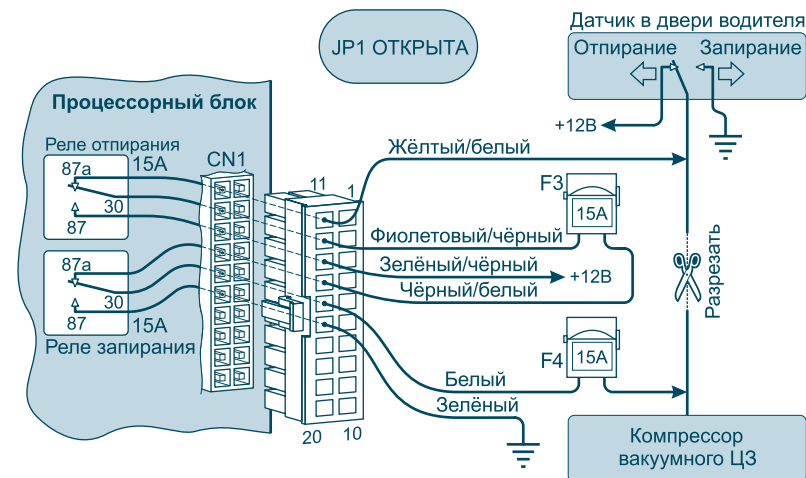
JP1 ОТКРЫТА

Датчик в двери водителя

Отпирание

Запирание

+12В

Процессорный блок

Реле отпирания

87а

15А

30

87

CN1

11

1

Жёлтый/белый

F3

15А

Фиолетовый/чёрный

Зелёный/чёрный

+12В

Чёрный/белый

87а

30

87

15А

Реле запирания

Разрезать

F4

15А

Белый

Зелёный

20

10

Компрессор вакуумного ЦЗ